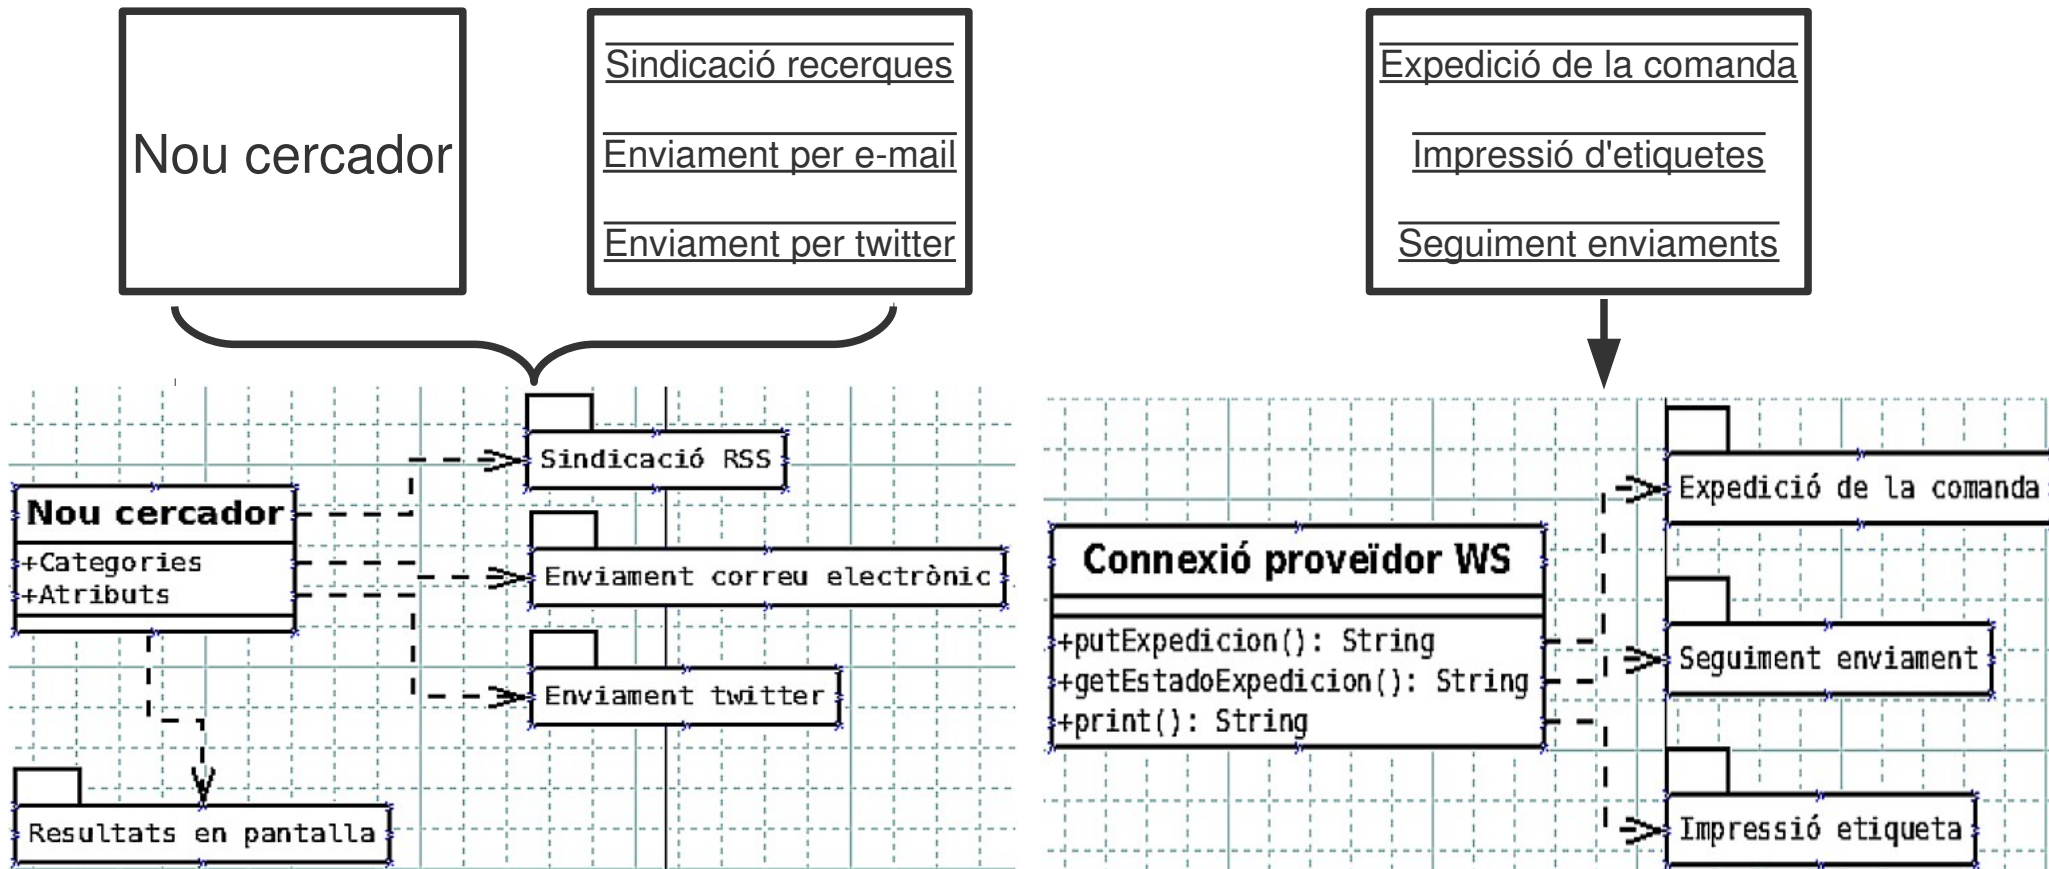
Nou cercador

Sindicació recerques

Enviament per e-mail

Enviament per twitter

Expedició de la comanda

Impressió d'etiquetes

Seguiment enviaments

Sindicació RSS

Nou cercador
+Categories
+Atributs

Enviament correu electrònic

Enviament twitter

Resultats en pantalla

Expedició de la comanda

Connexió proveïdor WS
+putExpedicion(): String
+getEstadoExpedicion(): String
+print(): String

Seguiment enviament

Impressió etiqueta